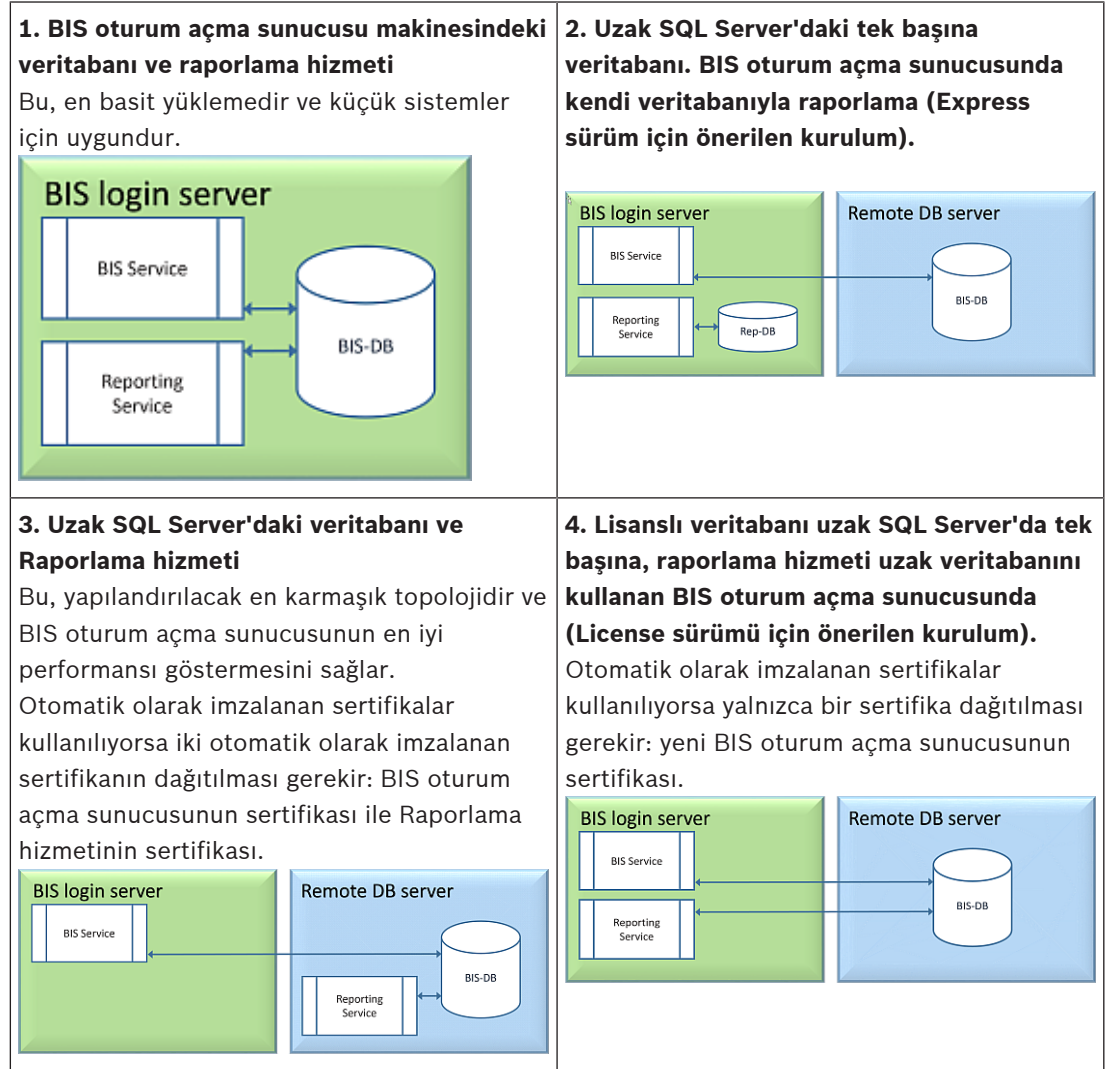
| **1. BIS oturum açma sunucusu makinesindeki veritabanı ve raporlama hizmeti**<br>Bu, en basit yüklemedir ve küçük sistemler için uygundur.<br>BIS login server<br>BIS Service<br>Reporting Service<br>BIS-DB | **2. Uzak SQL Server'daki tek başına veritabanı. BIS oturum açma sunucusunda kendi veritabanıyla raporlama (Express sürüm için önerilen kurulum).**<br>BIS login server<br>BIS Service<br>Reporting Service<br>Rep-DB<br>Remote DB server<br>BIS-DB |
|---|---|
| **3. Uzak SQL Server'daki veritabanı ve Raporlama hizmeti**<br>Bu, yapılandırılacak en karmaşık topolojidir ve BIS oturum açma sunucusunun en iyi performansı göstermesini sağlar.<br>Otomatik olarak imzalanan sertifikalar kullanılıyorsa iki otomatik olarak imzalanan sertifikanın dağıtılması gerekir: BIS oturum açma sunucusunun sertifikası ile Raporlama hizmetinin sertifikası.<br>BIS login server<br>BIS Service<br>Remote DB server<br>BIS-DB<br>Reporting Service | **4. Lisanslı veritabanı uzak SQL Server'da tek başına, raporlama hizmeti uzak veritabanını kullanan BIS oturum açma sunucusunda (License sürümü için önerilen kurulum).**<br>Otomatik olarak imzalanan sertifikalar kullanılıyorsa yalnızca bir sertifika dağıtılması gerekir: yeni BIS oturum açma sunucusunun sertifikası.<br>BIS login server<br>BIS Service<br>Reporting Service<br>Remote DB server<br>BIS-DB |